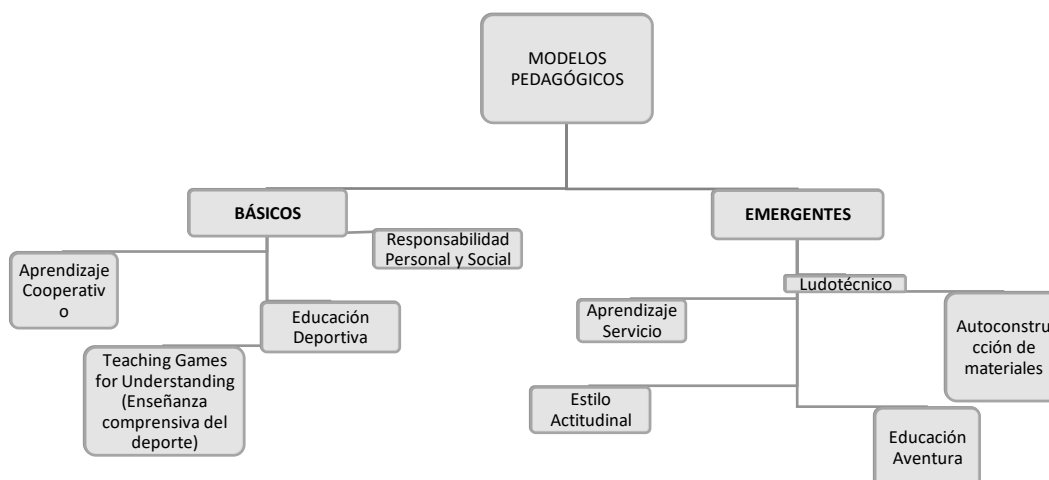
MODELOS PEDAGÓGICOS

BÁSICOS

Responsabilidad Personal y Social

Aprendizaje Cooperativ o

Educación Deportiva

Teaching Games for Understanding (Enseñanza comprensiva del deporte)

EMERGENTES

Ludotécnico

Aprendizaje Servicio

Autoconstru cción de materiales

Estilo Actitudinal

Educación Aventura